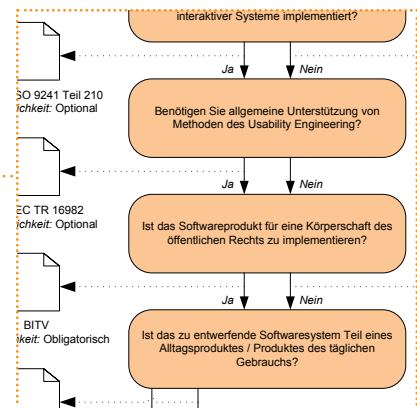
interaktiver Systeme implementiert?

Ja
Nein

SO 9241 Teil 210
ichkeit: Optional

Benötigen Sie allgemeine Unterstützung von Methoden des Usability Engineering?

Ja
Nein

EC TR 16982
ichkeit: Optional

Ist das Softwareprodukt für eine Körperschaft des öffentlichen Rechts zu implementieren?

Ja
Nein

BITV
keit: Obligatorisch

Ist das zu entwerfende Softwaresystem Teil eines Alltagsproduktes / Produktes des täglichen Gebrauchs?